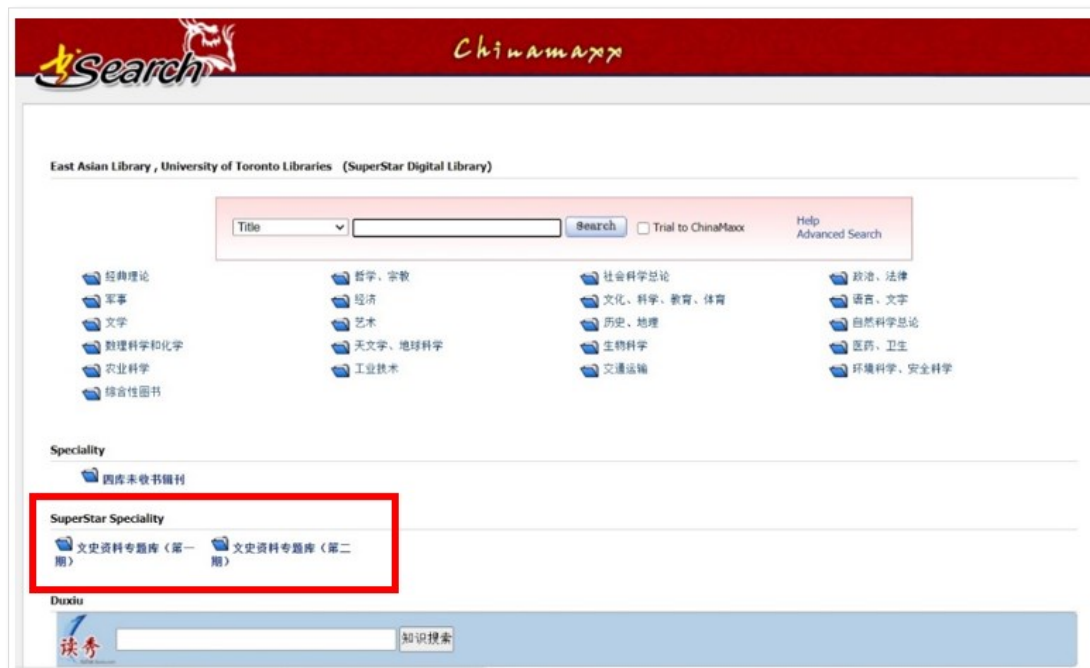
Search

Chinamaxx

East Asian Library , University of Toronto Libraries (SuperStar Digital Library)

Title Search Trial to ChinaMaxx Help Advanced Search

经典理论
哲学、宗教
社会科学总论
政治、法律
军事
经济
文化、科学、教育、体育
语言、文字
文学
艺术
历史、地理
自然科学总论
数理科学和化学
天文学、地球科学
生物科学
医药、卫生
农业科学
工业技术
交通运输
环境科学、安全科学
综合性图书

Speciality

四库未收书辑刊

SuperStar Speciality

文史资料专题库（第一期）
文史资料专题库（第二期）

Duxiu

读秀

知识搜索